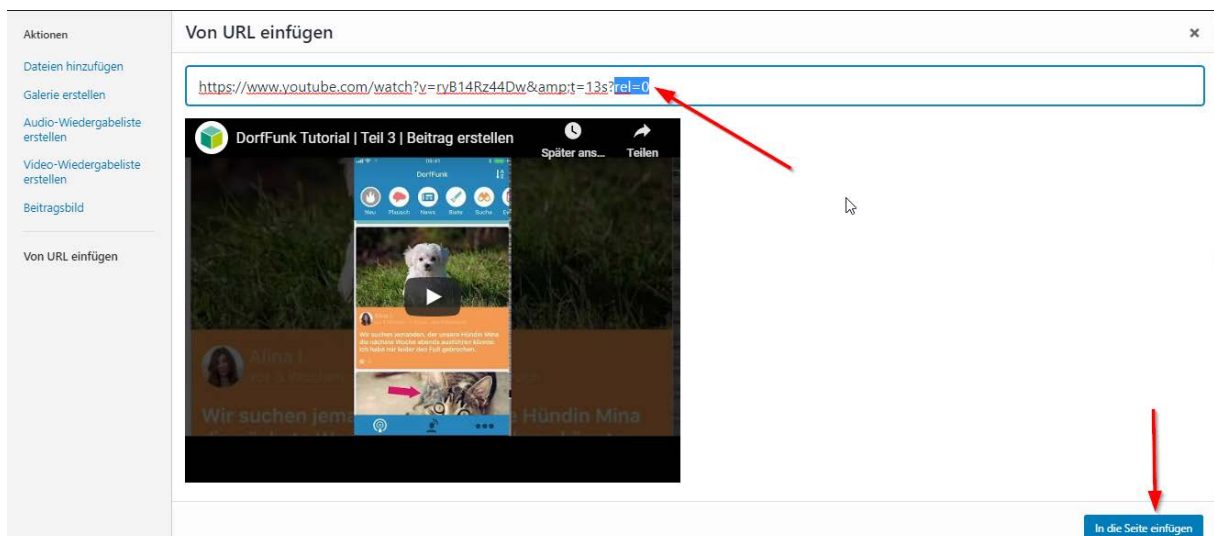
Aktionen

Dateien hinzufügen

Galerie erstellen

Audio-Wiedergabeliste erstellen

Video-Wiedergabeliste erstellen

Beitragsbild

Von URL einfügen

Von URL einfügen

×

https://www.youtube.com/watch?v=ryB14Rz44Dw&amp;t=13s?rel=0

DorfFunk Tutorial | Teil 3 | Beitrag erstellen

Später ans...

Teilen

DorfFunk

Neu Plausch News Biete Suche

Wir suchen jemanden, der unsere Hündin Mina die nächste Woche abends ausführen könnte. Ich habe mir leider den Fuß gebrochen.

Alina I

Wir suchen jema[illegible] Hündin Mina

In die Seite einfügen